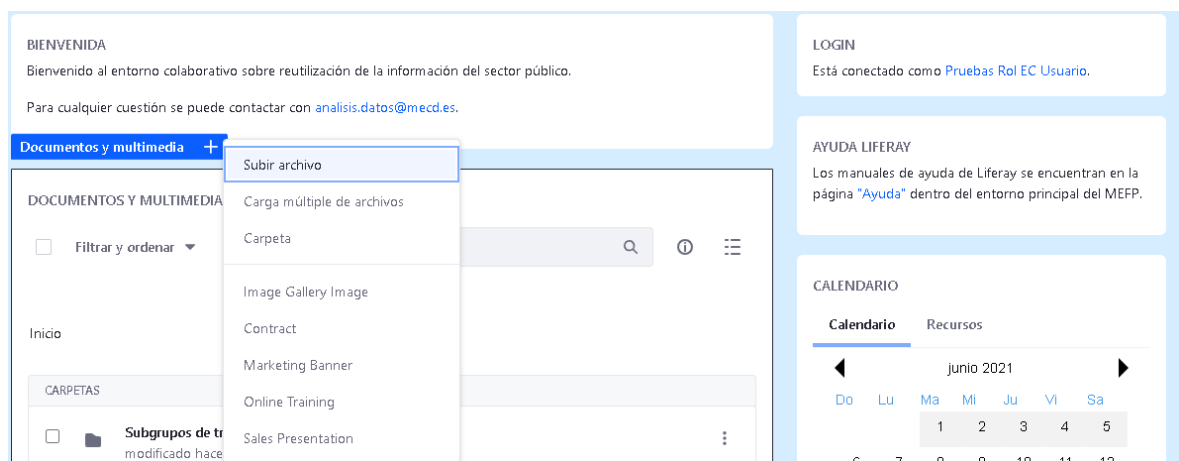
BIENVENIDA
Bienvenido al entorno colaborativo sobre reutilización de la información del sector público.

Para cualquier cuestión se puede contactar con analisis.datos@mecd.es.

Documentos y multimedia +

Subir archivo
Carga múltiple de archivos
Carpeta
Image Gallery Image
Contract
Marketing Banner
Online Training
Sales Presentation

DOCUMENTOS Y MULTIMEDIA

Filtrar y ordenar

Inicio

CARPETAS

Subgrupos de tr
modificado hace

LOGIN
Está conectado como Pruebas Rol EC Usuario.

AYUDA LIFERAY
Los manuales de ayuda de Liferay se encuentran en la página "Ayuda" dentro del entorno principal del MEFP.

CALENDARIO
Calendario Recursos

junio 2021

| Do | Lu | Ma | Mi | Ju | Vi | Sa |
|---|---|---|---|---|---|---|
| | | 1 | 2 | 3 | 4 | 5 |
| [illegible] | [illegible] | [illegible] | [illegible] | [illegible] | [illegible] | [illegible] |